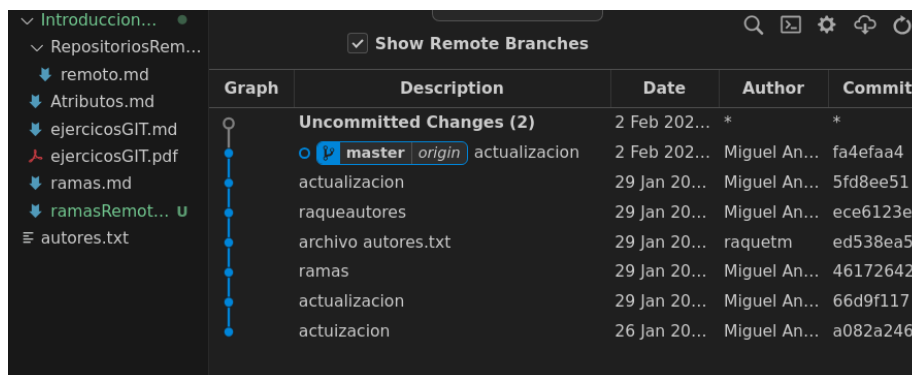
Introduccion...
RepositoriosRem...
remoto.md
Atributos.md
ejercicosGIT.md
ejercicosGIT.pdf
ramas.md
ramasRemot... U
autores.txt

Show Remote Branches

| Graph | Description | Date | Author | Commit |
|---|---|---|---|---|
| | Uncommitted Changes (2) | 2 Feb 202... | * | * |
| | master origin actualizacion | 2 Feb 202... | Miguel An... | fa4efaa4 |
| | actualizacion | 29 Jan 20... | Miguel An... | 5fd8ee51 |
| | raqueautores | 29 Jan 20... | Miguel An... | ece6123e |
| | archivo autores.txt | 29 Jan 20... | raquetm | ed538ea5 |
| | ramas | 29 Jan 20... | Miguel An... | 46172642 |
| | actualizacion | 29 Jan 20... | Miguel An... | 66d9f117 |
| | actuizacion | 26 Jan 20... | Miguel An... | a082a246 |